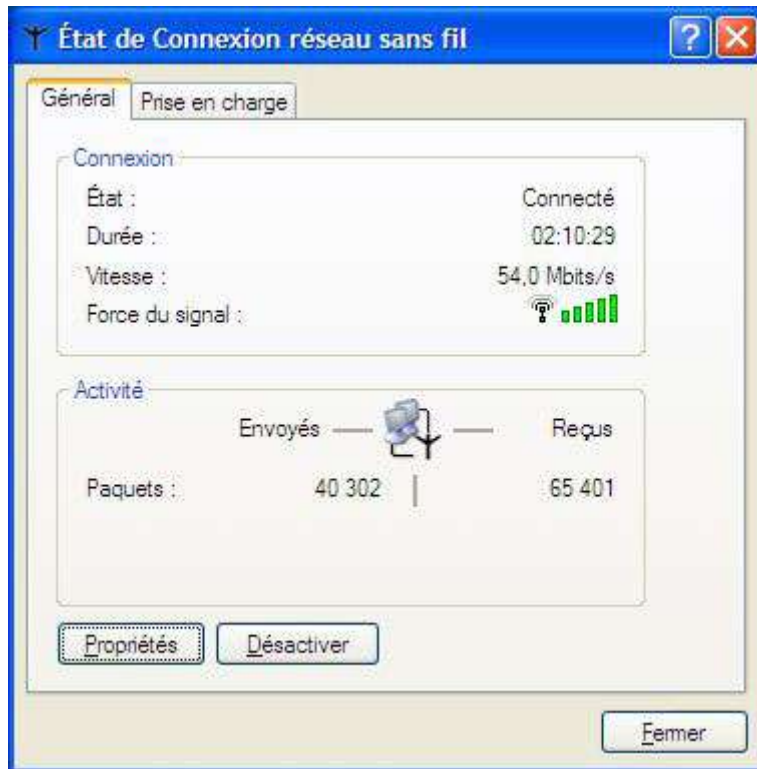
État de Connexion réseau sans fil

Général | Prise en charge

Connexion

État : Connecté

Durée : 02:10:29

Vitesse : 54,0 Mbits/s

Force du signal :

Activité

Envoyés — — Reçus

Paquets : 40 302 | 65 401

Propriétés | Désactiver

Fermer